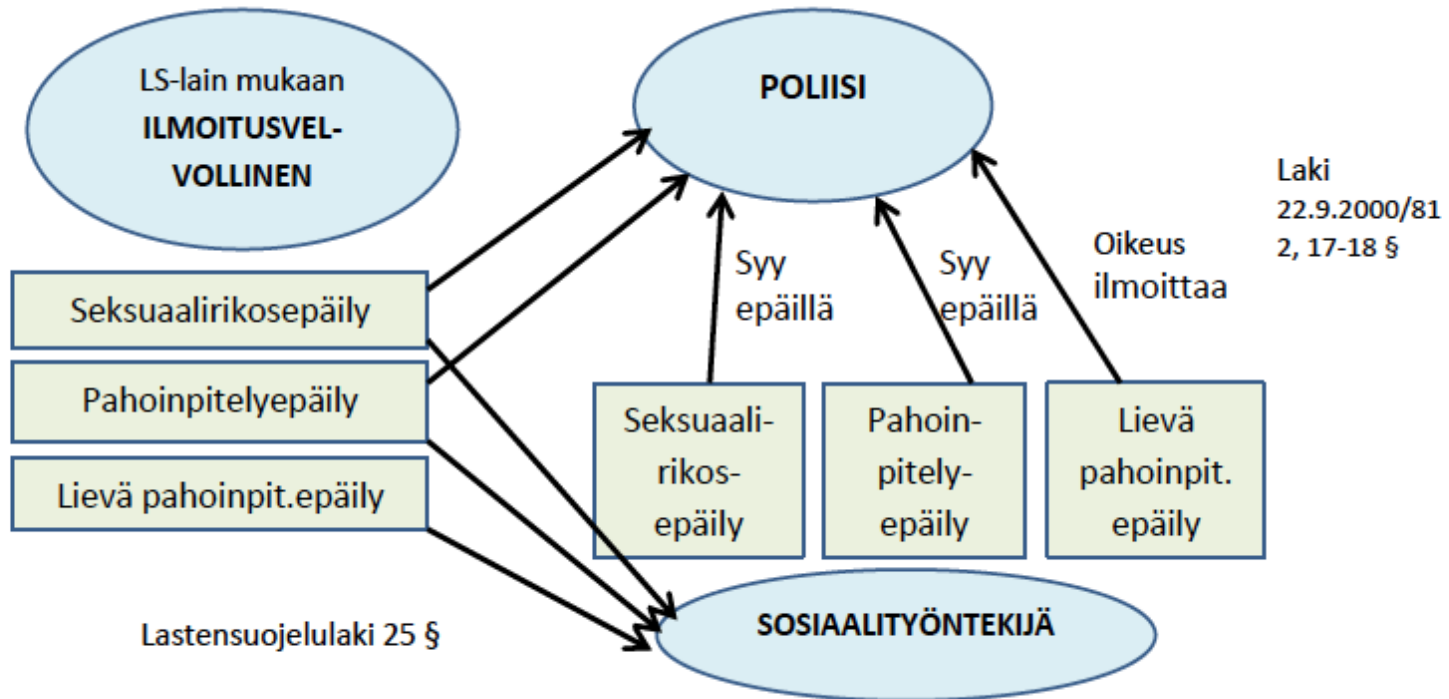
LS-lain mukaan
ILMOITUSVEL-
VOLLINEN

POLIISI

Laki
22.9.2000/81
2, 17-18 §

Seksuaalirikosepäily

Pahoinpitelyepäily

Lievä pahoinpit.epäily

Syy
epäillä

Syy
epäillä

Oikeus
ilmoittaa

Seksuaali-
rikos-
epäily

Pahoin-
pitely-
epäily

Lievä
pahoinpit.
epäily

Lastensuojelulaki 25 §

SOSIAALITYÖNTEKIJÄ